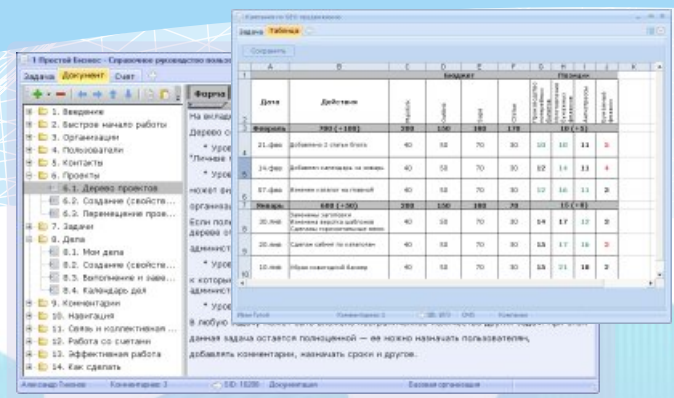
1 Простой Бизнес - Справочное руководство польз

Задача Документ Счет

1. Введение
2. Быстрое начало работы
3. Организации
4. Пользователи
5. Контакты
6. Проекты
6.1. Дерево проектов
6.2. Создание (свойств...
6.3. Перемещение пров...
7. Задачи
8. Дела
8.1. Мои дела
8.2. Создание (свойств...
8.3. Выполнение и заве...
8.4. Календарь дел
9. Комментарии
10. Навигация
11. Связь и коллективная ...
12. Работа со счетами
13. Эффективная работа
14. Как сделать

Форма

На вклад
Дерево с
• Уров
"Личные
• Уров
может фи
организа
Если поль
дерева о
админист
• Уров
к которы
админист
• Уров
в любую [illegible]
данная задача остается полноценной — ее можно назначать пользователям, добавлять комментарии, назначать сроки и другое.

Александр Тихонов Комментарии: 3 SID: 10280 Документация Базовая организация

Кампания по SEO продвижению

Задача Таблица

Сохранить

| | A | B | C | D | E | F | G | H | I | J | K |
|---|---|---|---|---|---|---|---|---|---|---|---|
| 1 | | | Бюджет | | | | Позиции | | | | |
| 2 | Дата | Действие | Ссылки | Сайты | Блоги | Статьи | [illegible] | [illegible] | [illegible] | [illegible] | |
| 3 | Февраль | 790 ( +100) | 200 | 150 | 260 | 170 | | 10 ( 5) | | | |
| 4 | 21.фев | Добавлено 3 статьи блога | 40 | 50 | 70 | 30 | 10 | 10 | 11 | 3 | |
| 5 | 24.фев | Добавлен календарь на январь | 40 | 50 | 70 | 30 | 12 | 14 | 11 | 4 | |
| 6 | 27.фев | Изменен каталог на главной | 40 | 50 | 70 | 30 | 15 | 13 | 11 | 3 | |
| 7 | Январь | 680 ( +50) | 200 | 150 | 260 | 70 | | 15 ( 8) | | | |
| 8 | 20.янв | Заменены заголовки Изменена верстка шаблонов Сделаны горизонтальные меню | 40 | 50 | 70 | 30 | 14 | 17 | 12 | 2 | |
| 9 | 20.янв | Сделан кабинет по клиентам | 40 | 50 | 70 | 30 | 15 | 17 | 16 | 2 | |
| 10 | 10.янв | Убран новогодний баннер | 40 | 50 | 70 | 30 | 15 | 21 | 18 | 2 | |

Иван Гусев Комментарии: 5 SID: 1013 СМЗ Компания